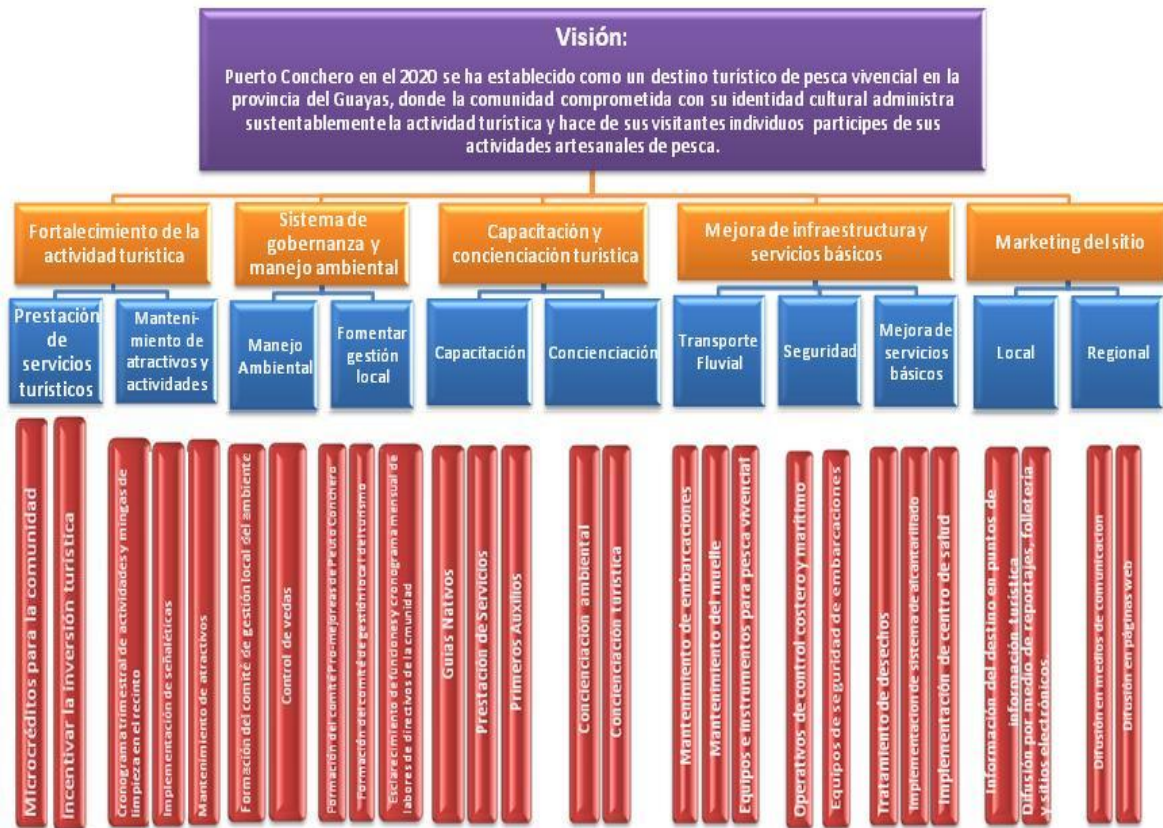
Visión:

Puerto Conchero en el 2020 se ha establecido como un destino turístico de pesca vivencial en la provincia del Guayas, donde la comunidad comprometida con su identidad cultural administra sustentablemente la actividad turística y hace de sus visitantes individuos participes de sus actividades artesanales de pesca.

Fortalecimiento de la actividad turística

Prestación de servicios turísticos

Microcréditos para la comunidad

Incentivar la inversión turística

Manteni-miento de atractivos y actividades

Cronograma trimestral de actividades y mingas de limpieza en el recinto

Implementación de señaléticas

Mantenimiento de atractivos

Sistema de gobernanza y manejo ambiental

Manejo Ambiental

Formación del comité de gestión local del ambiente

Control de vedas

Fomentar gestión local

Formación del comité pro-mejoras de Puerto Conchero

Formación del comité de gestión local de turismo

Esclarecimiento de funciones y cronograma mensual de labores de directivos de la comunidad

Capacitación y concienciación turística

Capacitación

Guías Nativos

Prestación de Servicios

Primeros Auxilios

Concienciación

Concienciación ambiental

Concienciación turística

Mejora de infraestructura y servicios básicos

Transporte Fluvial

Mantenimiento de embarcaciones

Mantenimiento del muelle

Equipos e instrumentos para pesca vivencial

Seguridad

Operativos de control costero y marítimo

Equipos de seguridad de embarcaciones

Mejora de servicios básicos

Tratamiento de desechos

Implementación de sistema de alcantarillado

Implementación de centro de salud

Marketing del sitio

Local

Información del destino en puntos de información turística

Difusión por medio de reportajes, folletería y sitios electrónicos

Regional

Difusión en medios de comunicación

Difusión en páginas web